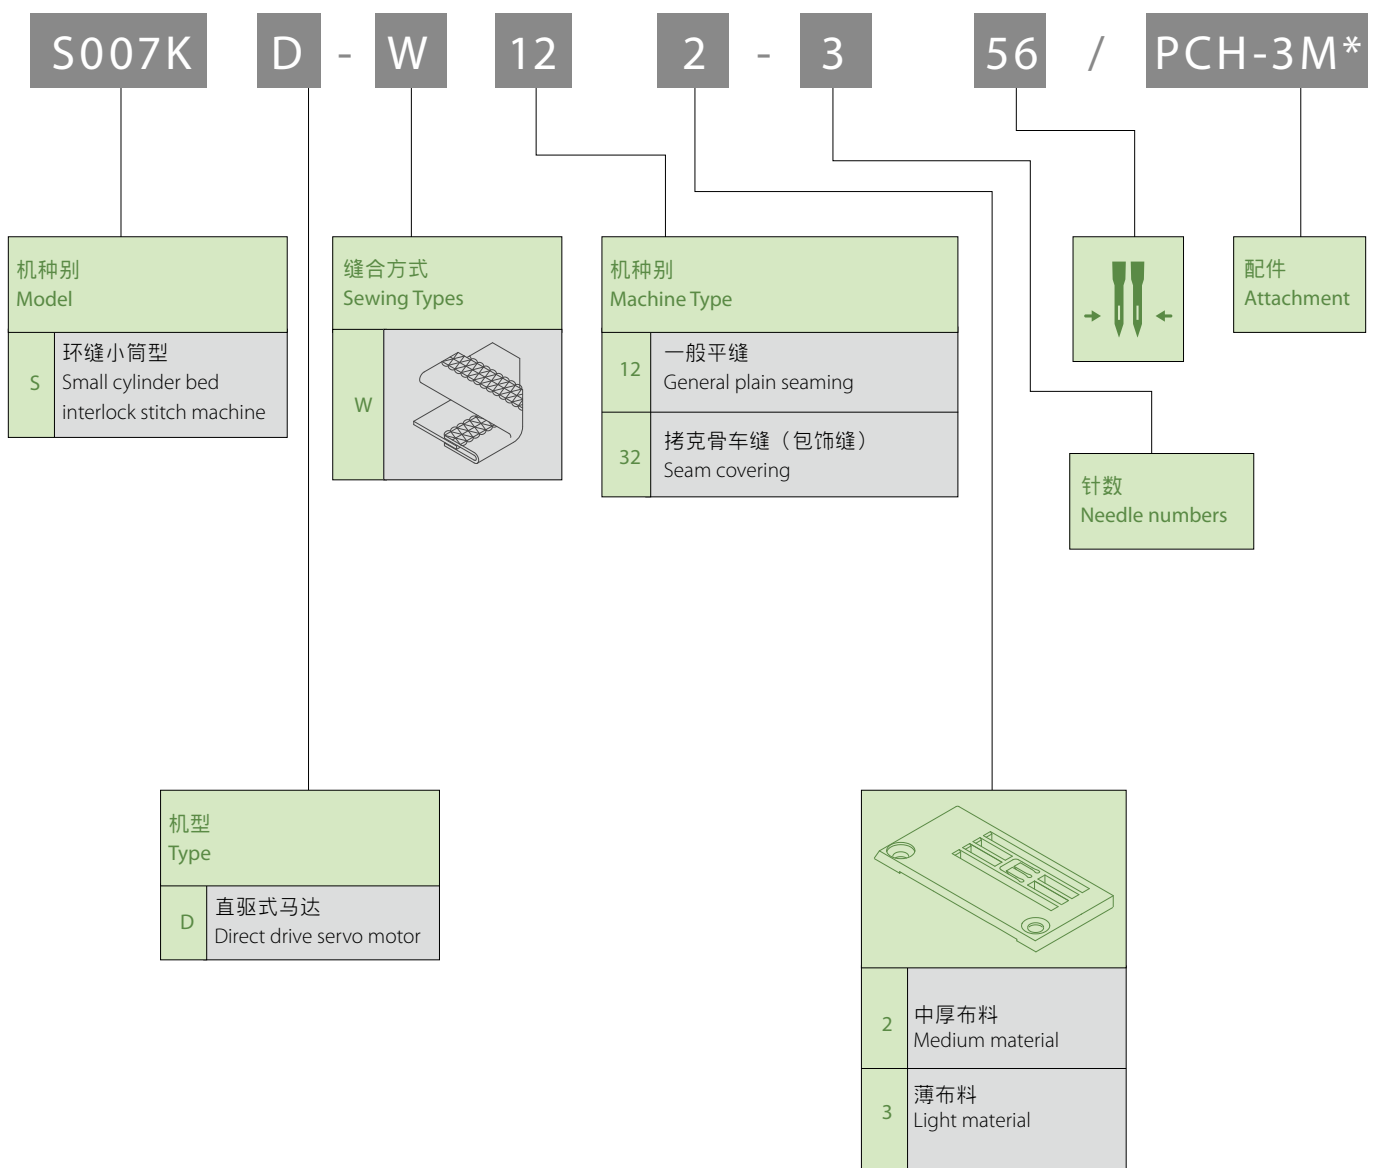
S007K D - W 12 2 - 3 56 / PCH-3M*

机种别
Model

| S | 环缝小筒型 Small cylinder bed interlock stitch machine |
|---|---|

缝合方式
Sewing Types

W

机种别
Machine Type

| 12 | 一般平缝 General plain seaming |
|---|---|
| 32 | 拷克骨车缝（包饰缝） Seam covering |

配件
Attachment

针数
Needle numbers

机型
Type

| D | 直驱式马达 Direct drive servo motor |
|---|---|

| 2 | 中厚布料 Medium material |
|---|---|
| 3 | 薄布料 Light material |